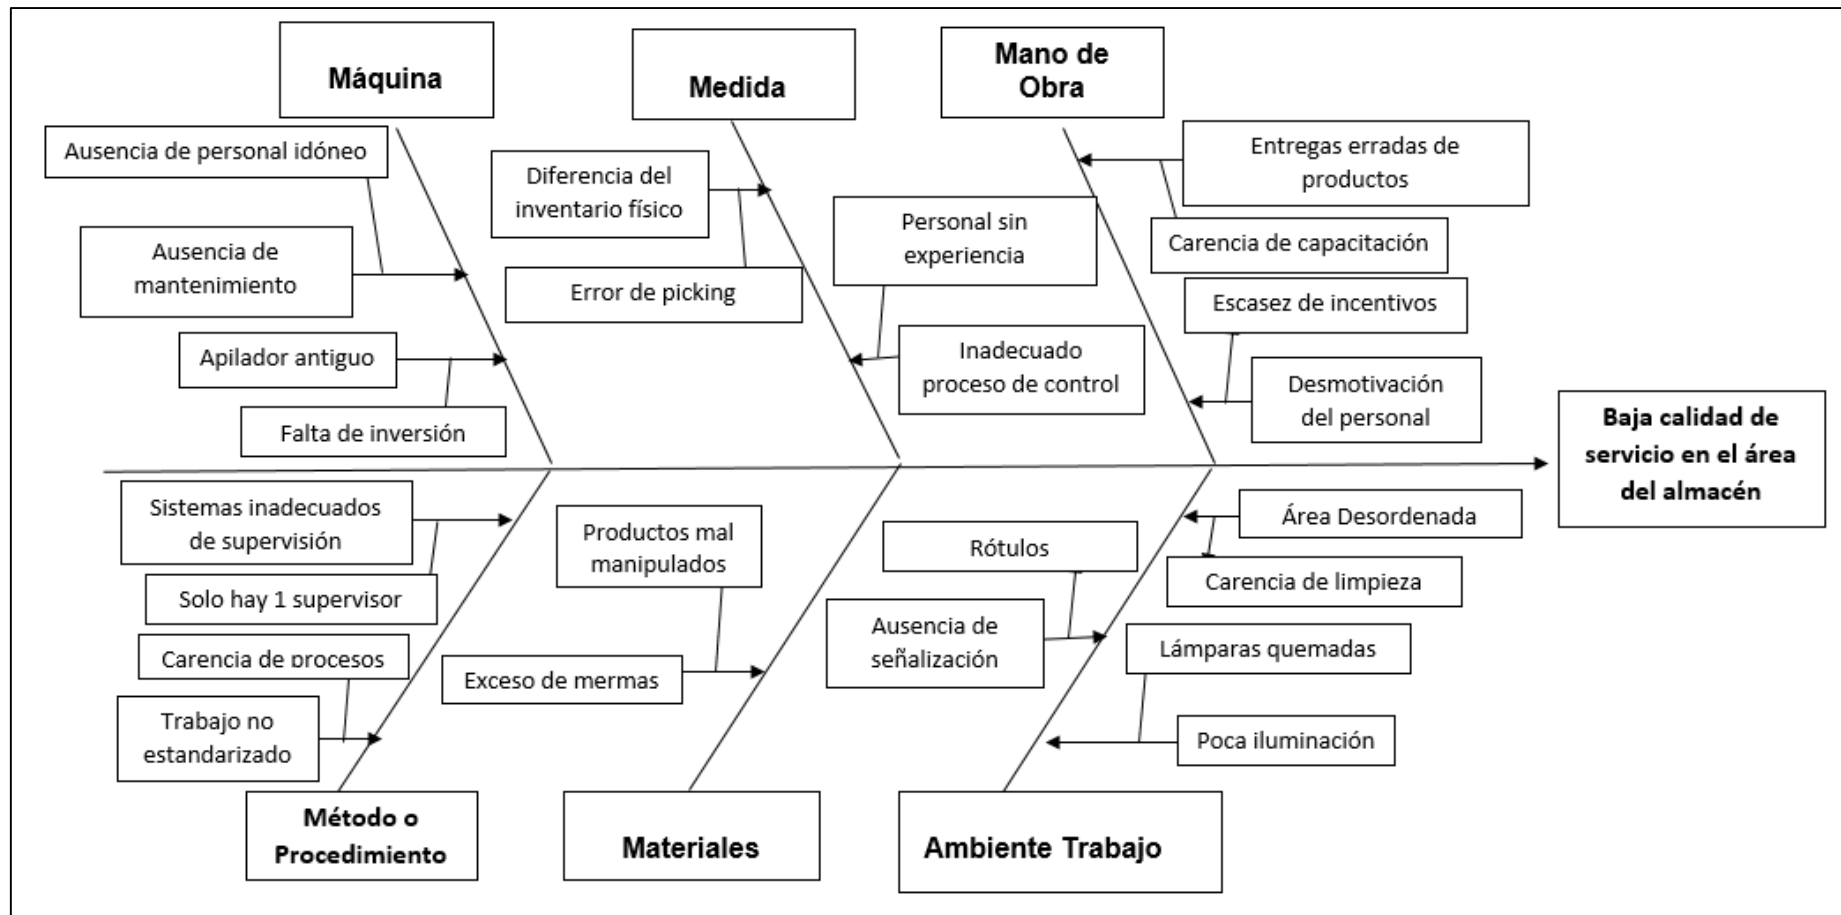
Máquina

Ausencia de personal idóneo

Ausencia de mantenimiento

Apilador antiguo

Falta de inversión

Medida

Diferencia del inventario físico

Error de picking

Personal sin experiencia

Inadecuado proceso de control

Mano de Obra

Entregas erradas de productos

Carencia de capacitación

Escasez de incentivos

Desmotivación del personal

Baja calidad de servicio en el área del almacén

Sistemas inadecuados de supervisión

Solo hay 1 supervisor

Carencia de procesos

Trabajo no estandarizado

Método o Procedimiento

Productos mal manipulados

Exceso de mermas

Materiales

Rótulos

Ausencia de señalización

Área Desordenada

Carencia de limpieza

Lámparas quemadas

Poca iluminación

Ambiente Trabajo